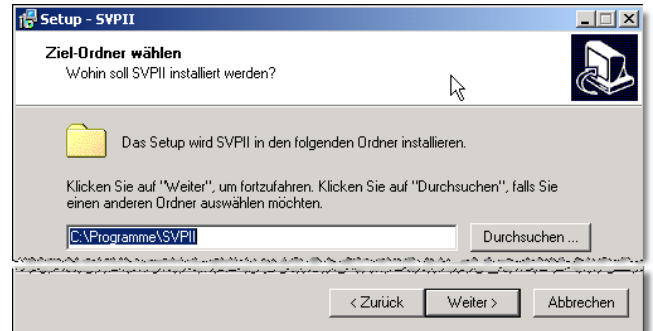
Setup - SVPII

Ziel-Ordner wählen
Wohin soll SVPII installiert werden?

Das Setup wird SVPII in den folgenden Ordner installieren.

Klicken Sie auf "Weiter", um fortzufahren. Klicken Sie auf "Durchsuchen", falls Sie einen anderen Ordner auswählen möchten.

C:\Programme\SVPII

Durchsuchen ...

< Zurück

Weiter >

Abbrechen